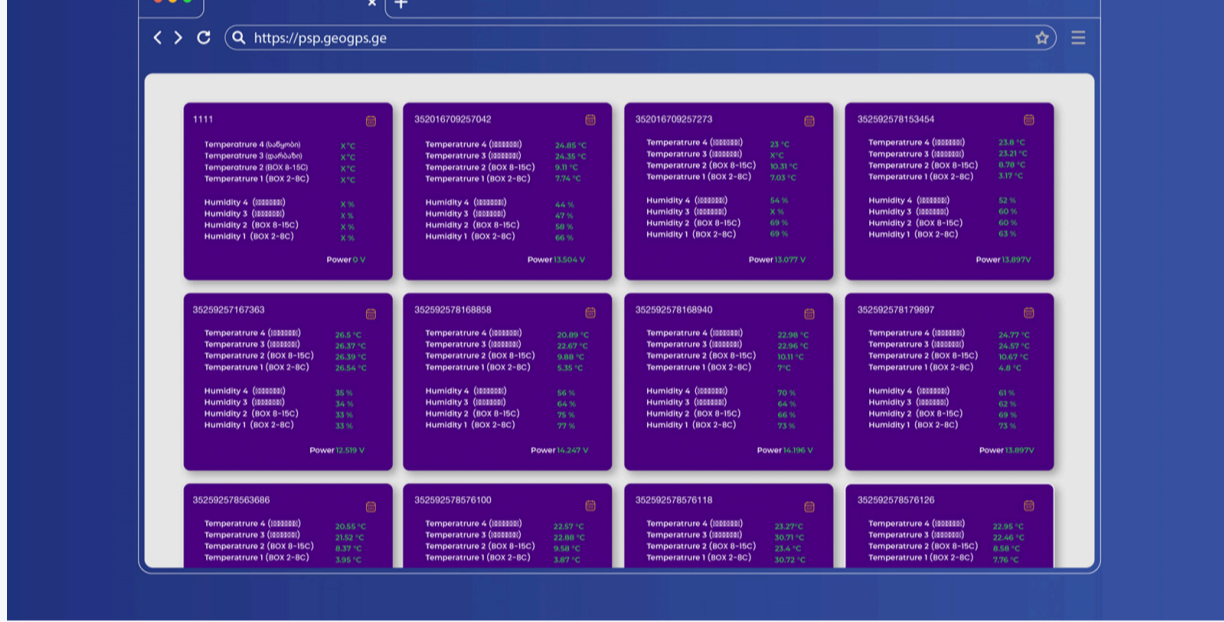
https://psp.geogps.ge

1111
Temperatrure 4 (საწყობი) X °C
Temperatrure 3 (დარბაზი) X °C
Temperatrure 2 (BOX 8-15C) X °C
Temperatrure 1 (BOX 2-8C) X °C
Humidity 4 ([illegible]) X %
Humidity 3 ([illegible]) X %
Humidity 2 (BOX 8-15C) X %
Humidity 1 (BOX 2-8C) X %
Power 0 V

352016709257042
Temperatrure 4 ([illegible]) 24.85 °C
Temperatrure 3 ([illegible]) 24.35 °C
Temperatrure 2 (BOX 8-15C) 9.11 °C
Temperatrure 1 (BOX 2-8C) 7.74 °C
Humidity 4 ([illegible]) 44 %
Humidity 3 ([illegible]) 47 %
Humidity 2 (BOX 8-15C) 58 %
Humidity 1 (BOX 2-8C) 66 %
Power 13.504 V

352016709257273
Temperatrure 4 ([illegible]) 23 °C
Temperatrure 3 ([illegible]) X °C
Temperatrure 2 (BOX 8-15C) 10.31 °C
Temperatrure 1 (BOX 2-8C) 7.03 °C
Humidity 4 ([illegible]) 54 %
Humidity 3 ([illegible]) X %
Humidity 2 (BOX 8-15C) 69 %
Humidity 1 (BOX 2-8C) 69 %
Power 13.077 V

352592578153454
Temperatrure 4 ([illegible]) 23.8 °C
Temperatrure 3 ([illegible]) 23.21 °C
Temperatrure 2 (BOX 8-15C) 8.78 °C
Temperatrure 1 (BOX 2-8C) 3.17 °C
Humidity 4 ([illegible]) 52 %
Humidity 3 ([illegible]) 60 %
Humidity 2 (BOX 8-15C) 60 %
Humidity 1 (BOX 2-8C) 63 %
Power 13.897V

35259257167363
Temperatrure 4 ([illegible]) 26.5 °C
Temperatrure 3 ([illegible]) 26.37 °C
Temperatrure 2 (BOX 8-15C) 26.39 °C
Temperatrure 1 (BOX 2-8C) 26.54 °C
Humidity 4 ([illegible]) 35 %
Humidity 3 ([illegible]) 34 %
Humidity 2 (BOX 8-15C) 33 %
Humidity 1 (BOX 2-8C) 33 %
Power 12.519 V

352592578168858
Temperatrure 4 ([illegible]) 20.89 °C
Temperatrure 3 ([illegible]) 22.67 °C
Temperatrure 2 (BOX 8-15C) 9.88 °C
Temperatrure 1 (BOX 2-8C) 5.35 °C
Humidity 4 ([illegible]) 56 %
Humidity 3 ([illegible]) 64 %
Humidity 2 (BOX 8-15C) 75 %
Humidity 1 (BOX 2-8C) 77 %
Power 14.247 V

352592578168940
Temperatrure 4 ([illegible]) 22.98 °C
Temperatrure 3 ([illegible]) 22.96 °C
Temperatrure 2 (BOX 8-15C) 10.11 °C
Temperatrure 1 (BOX 2-8C) 7°C
Humidity 4 ([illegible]) 70 %
Humidity 3 ([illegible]) 64 %
Humidity 2 (BOX 8-15C) 66 %
Humidity 1 (BOX 2-8C) 73 %
Power 14.196 V

352592578179897
Temperatrure 4 ([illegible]) 24.77 °C
Temperatrure 3 ([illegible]) 24.57 °C
Temperatrure 2 (BOX 8-15C) 10.67 °C
Temperatrure 1 (BOX 2-8C) 4.8 °C
Humidity 4 ([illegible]) 61 %
Humidity 3 ([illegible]) 62 %
Humidity 2 (BOX 8-15C) 69 %
Humidity 1 (BOX 2-8C) 73 %
Power 13.897V

352592578563686
Temperatrure 4 ([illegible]) 20.55 °C
Temperatrure 3 ([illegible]) 21.52 °C
Temperatrure 2 (BOX 8-15C) 8.37 °C
Temperatrure 1 (BOX 2-8C) 3.95 °C

352592578576100
Temperatrure 4 ([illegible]) 22.57 °C
Temperatrure 3 ([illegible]) 22.88 °C
Temperatrure 2 (BOX 8-15C) 9.58 °C
Temperatrure 1 (BOX 2-8C) 3.87 °C

352592578576118
Temperatrure 4 ([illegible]) 23.27 °C
Temperatrure 3 ([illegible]) 30.71 °C
Temperatrure 2 (BOX 8-15C) 23.4 °C
Temperatrure 1 (BOX 2-8C) 30.72 °C

352592578576126
Temperatrure 4 ([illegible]) 22.95 °C
Temperatrure 3 ([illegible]) 22.46 °C
Temperatrure 2 (BOX 8-15C) 8.58 °C
Temperatrure 1 (BOX 2-8C) 7.76 °C